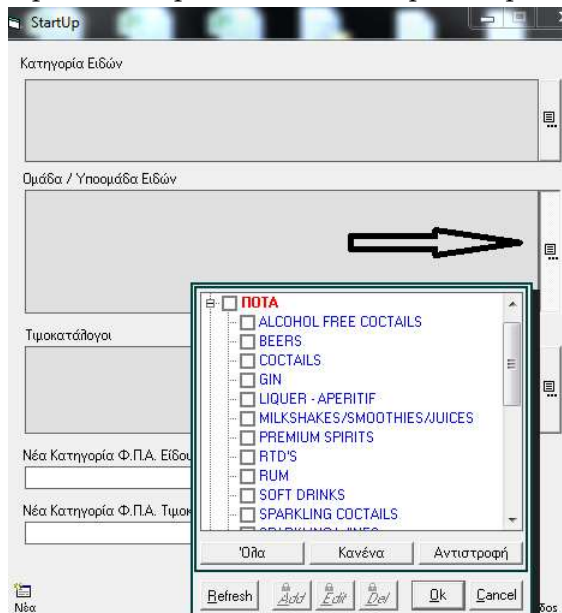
StartUp

Κατηγορία Ειδών

Ομάδα / Υποομάδα Ειδών

Τιμοκατάλογοι

Νέα Κατηγορία Φ.Π.Α. Είδου

Νέα Κατηγορία Φ.Π.Α. Τιμοκ

ΠΟΤΑ
ALCOHOL FREE COCTAILS
BEERS
COCTAILS
GIN
LIQUER - APERITIF
MILKSHAKES/SMOOTHIES/JUICES
PREMIUM SPIRITS
RTD'S
RUM
SOFT DRINKS
SPARKLING COCTAILS
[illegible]

Όλα
Κανένα
Αντιστροφή

Refresh
Add
Edit
Del
Ok
Cancel

Νέα
Sos